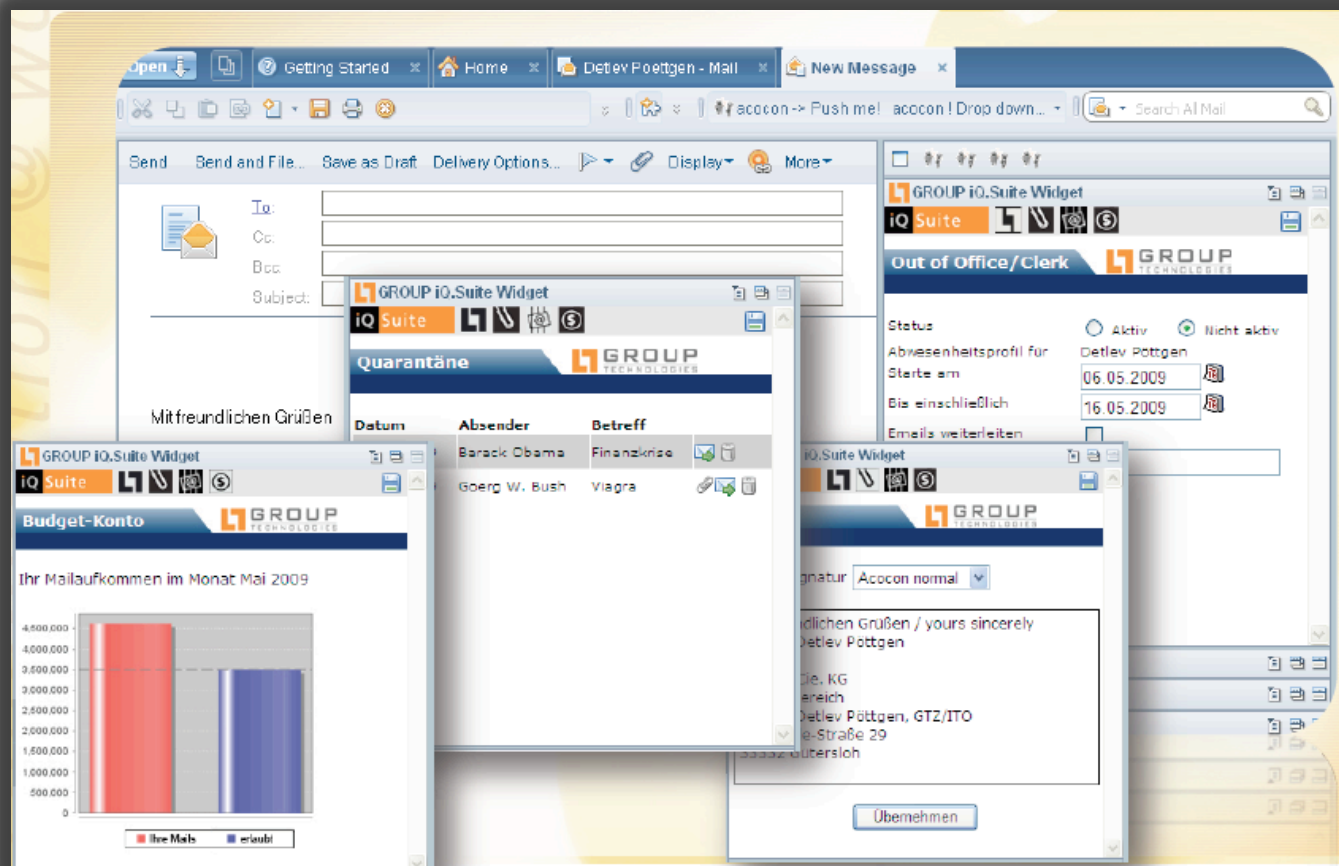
Open | Getting Started | Home | Detlev Poettgen - Mail | New Message

acocon -> Push me! acocon ! Drop down... Search All Mail

Send | Send and File... | Save as Draft | Delivery Options... | Display | More

To:
Cc:
Bcc:
Subject:

Mit freundlichen Grüßen

GROUP iQ.Suite Widget
iQ Suite
Out of Office/Clerk
GROUP TECHNOLOGIES

Status | Aktiv | Nicht aktiv
Abwesenheitsprofil für | Detlev Pöttgen
Starte am | 06.05.2009
Bis einschließlich | 16.05.2009
Emails weiterleiten

GROUP iQ.Suite Widget
iQ Suite
Quarantäne
GROUP TECHNOLOGIES

| Datum | Absender | Betreff |
|---|---|---|
| | Barack Obama | Finanzkrise |
| | Goerg W. Bush | Viagra |

GROUP iQ.Suite Widget
iQ Suite
Budget-Konto
GROUP TECHNOLOGIES

Ihr Mailaufkommen im Monat Mai 2009

4,500,000
4,000,000
3,500,000
3,000,000
2,500,000
2,000,000
1,500,000
1,000,000
500,000
0

Ihre Mails | erlaubt

iQ.Suite Widget
GROUP TECHNOLOGIES

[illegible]gnatur | Acocon normal

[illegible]dlichen Grüßen / yours sincerely
Detlev Pöttgen
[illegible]Cie. KG
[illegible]ereich
Detlev Pöttgen, GTZ/ITO
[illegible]e-Straße 29
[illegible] Gütersloh

Übernehmen